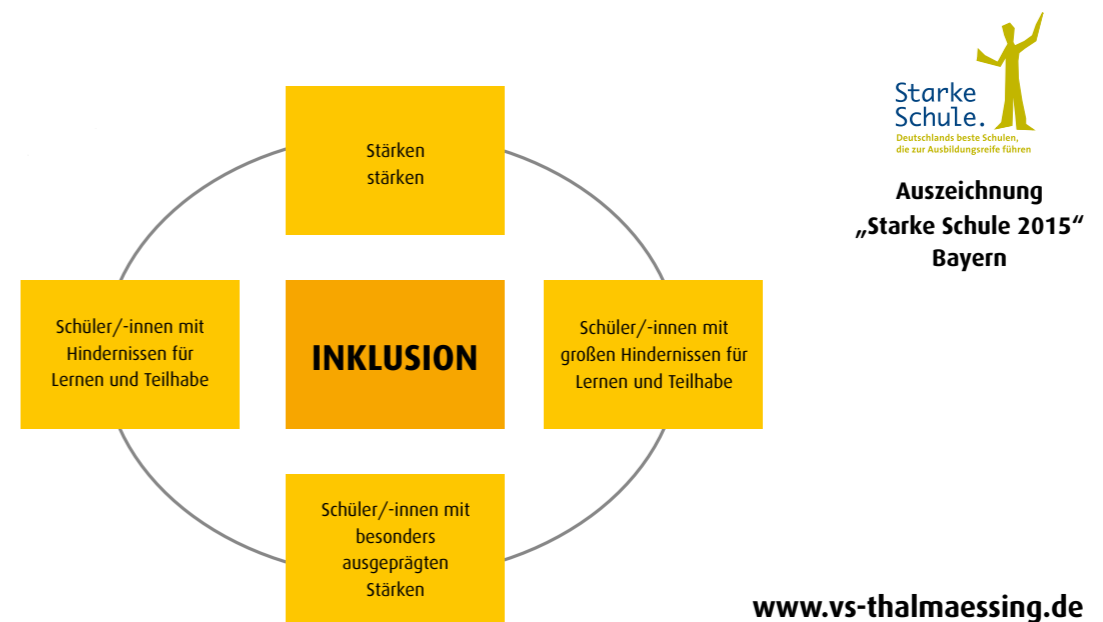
Stärken stärken

Schüler/-innen mit Hindernissen für Lernen und Teilhabe

INKLUSION

Schüler/-innen mit großen Hindernissen für Lernen und Teilhabe

Schüler/-innen mit besonders ausgeprägten Stärken

Starke Schule.
Deutschlands beste Schulen, die zur Ausbildungsreife führen

Auszeichnung
„Starke Schule 2015"
Bayern

www.vs-thalmaessing.de